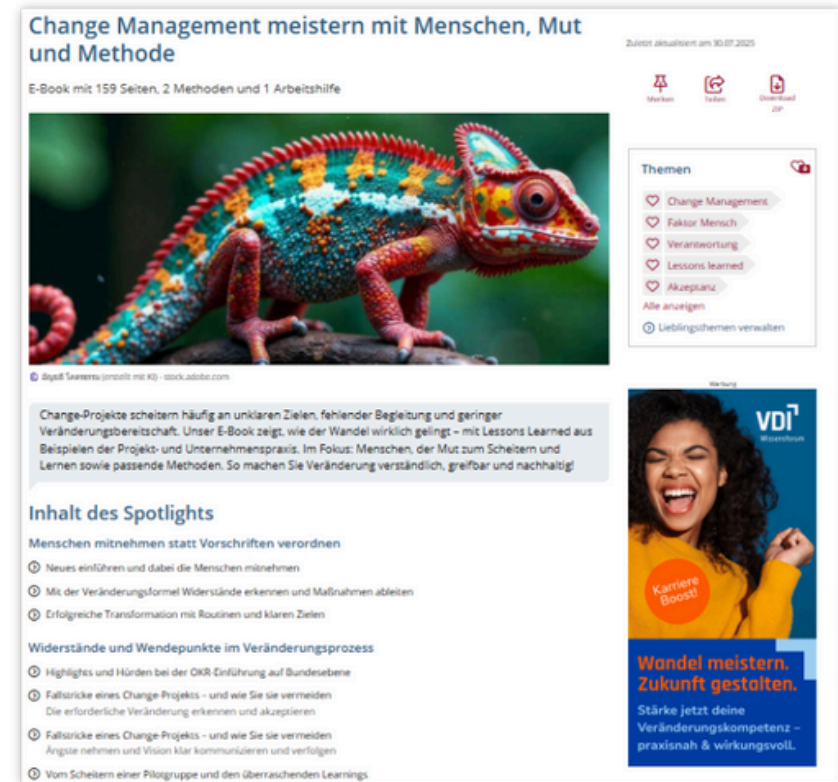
Change Management meistern mit Menschen, Mut und Methode

E-Book mit 159 Seiten, 2 Methoden und 1 Arbeitshilfe

Zuletzt aktualisiert am 30.07.2025

Merken Teilen Download ZIP

© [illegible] (erstellt mit KI) - stock.adobe.com

Change-Projekte scheitern häufig an unklaren Zielen, fehlender Begleitung und geringer Veränderungsbereitschaft. Unser E-Book zeigt, wie der Wandel wirklich gelingt – mit Lessons Learned aus Beispielen der Projekt- und Unternehmenspraxis. Im Fokus: Menschen, der Mut zum Scheitern und Lernen sowie passende Methoden. So machen Sie Veränderung verständlich, greifbar und nachhaltig!

Themen

Change Management
Faktor Mensch
Verantwortung
Lessons learned
Akzeptanz
Alle anzeigen
Lieblingsthemen verwalten

Werbung

VDI Wissensforum

Karriere Boost!

Wandel meistern. Zukunft gestalten.

Stärke jetzt deine Veränderungskompetenz – praxisnah & wirkungsvoll.

Inhalt des Spotlights

Menschen mitnehmen statt Vorschriften verordnen

Neues einführen und dabei die Menschen mitnehmen

Mit der Veränderungsformel Widerstände erkennen und Maßnahmen ableiten

Erfolgreiche Transformation mit Routinen und klaren Zielen

Widerstände und Wendepunkte im Veränderungsprozess

Highlights und Hürden bei der OKR-Einführung auf Bundesebene

Fallstricke eines Change-Projekts – und wie Sie sie vermeiden
Die erforderliche Veränderung erkennen und akzeptieren

Fallstricke eines Change-Projekts – und wie Sie sie vermeiden
Ängste nehmen und Vision klar kommunizieren und verfolgen

Vom Scheitern einer Pilotgruppe und den überraschenden Learnings